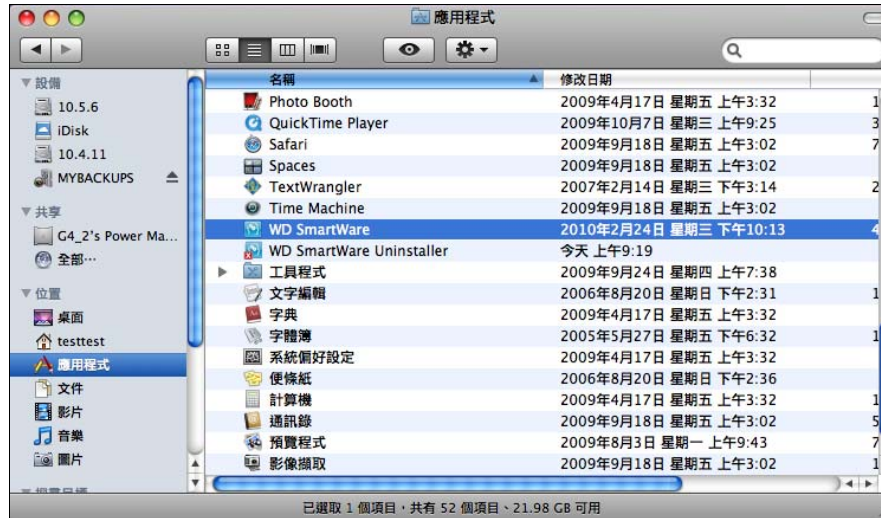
應用程式

▼設備
10.5.6
iDisk
10.4.11
MYBACKUPS
▼共享
G4_2's Power Ma...
全部⋯
▼位置
桌面
testtest
應用程式
文件
影片
音樂
圖片

| 名稱 | 修改日期 | |
|---|---|---|
| Photo Booth | 2009年4月17日 星期五 上午3:32 | 1 |
| QuickTime Player | 2009年10月7日 星期三 上午9:25 | 3 |
| Safari | 2009年9月18日 星期五 上午3:02 | 7 |
| Spaces | 2009年9月18日 星期五 上午3:02 | |
| TextWrangler | 2007年2月14日 星期三 下午3:14 | 2 |
| Time Machine | 2009年9月18日 星期五 上午3:02 | |
| WD SmartWare | 2010年2月24日 星期三 下午10:13 | 4 |
| WD SmartWare Uninstaller | 今天 上午9:19 | |
| 工具程式 | 2009年9月24日 星期四 上午7:38 | |
| 文字編輯 | 2006年8月20日 星期日 下午2:31 | 1 |
| 字典 | 2009年4月17日 星期五 上午3:32 | |
| 字體簿 | 2005年5月27日 星期五 下午6:32 | |
| 系統偏好設定 | 2009年4月17日 星期五 上午3:32 | |
| 便條紙 | 2006年8月20日 星期日 下午2:36 | |
| 計算機 | 2009年4月17日 星期五 上午3:32 | 1 |
| 通訊錄 | 2009年9月18日 星期五 上午3:02 | 5 |
| 預覽程式 | 2009年8月3日 星期一 上午9:43 | 7 |
| 影像擷取 | 2009年9月18日 星期五 上午3:02 | 1 |

已選取 1 個項目，共有 52 個項目，21.98 GB 可用